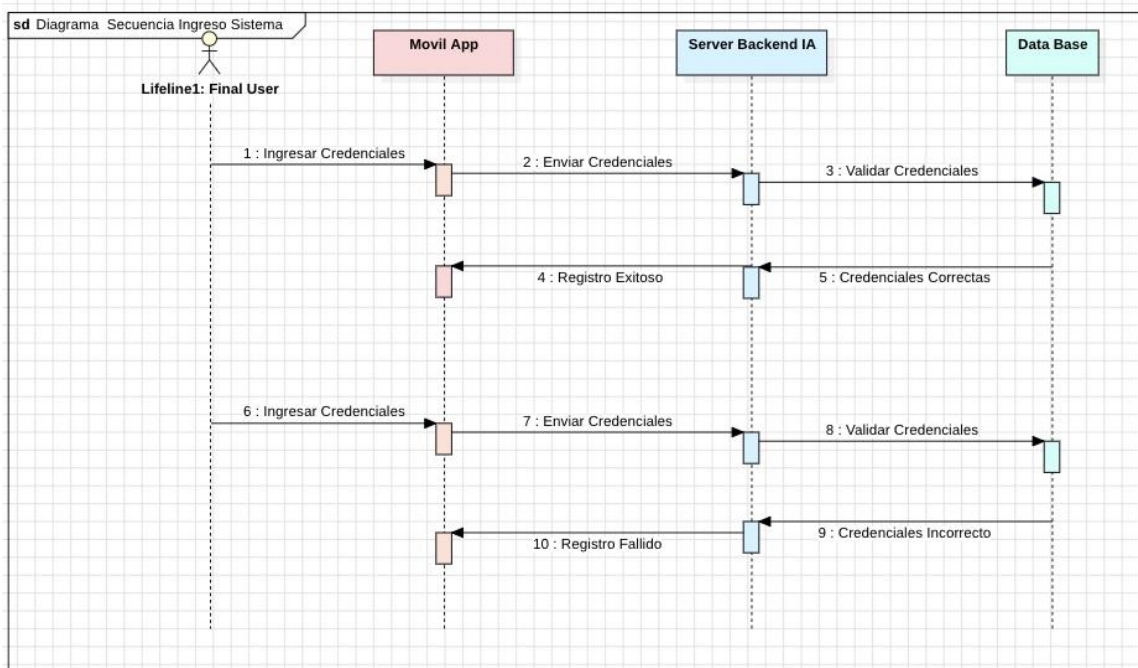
sd Diagrama Secuencia Ingreso Sistema

Lifeline1: Final User

Movil App

Server Backend IA

Data Base

1 : Ingresar Credenciales

2 : Enviar Credenciales

3 : Validar Credenciales

4 : Registro Exitoso

5 : Credenciales Correctas

6 : Ingresar Credenciales

7 : Enviar Credenciales

8 : Validar Credenciales

9 : Credenciales Incorrecto

10 : Registro Fallido